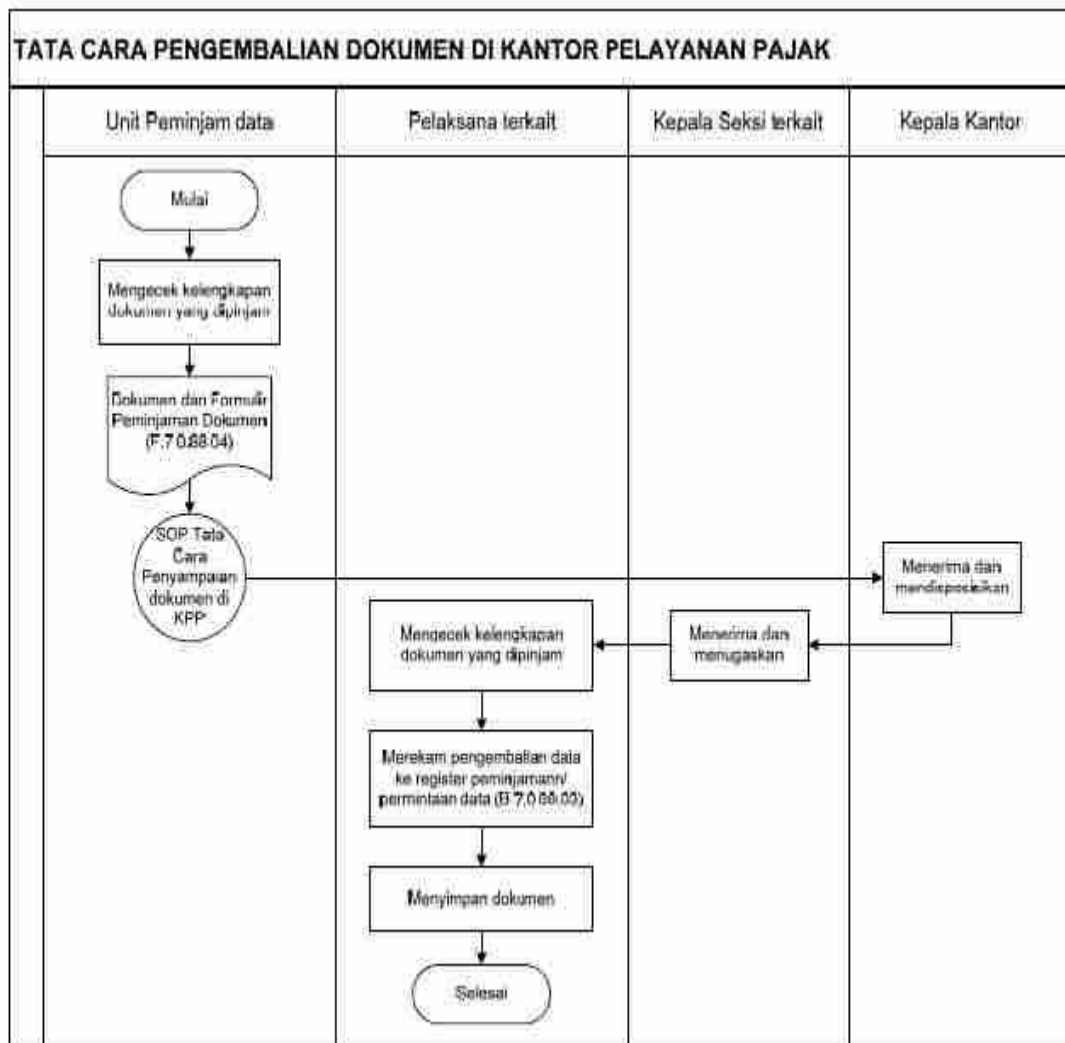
TATA CARA PENGEMBALIAN DOKUMEN DI KANTOR PELAYANAN PAJAK

Unit Peminjam data

Pelaksana terkait

Kepala Seksi terkait

Kepala Kantor

Mulai

Mengecek kelengkapan dokumen yang dipinjam

Dokumen dan Formulir Peminjaman Dokumen (F.7.0.88.04)

SOP Tata Cara Penyampaian dokumen di KPP

Menerima dan mendisposisikan

Menerima dan menugaskan

Mengecek kelengkapan dokumen yang dipinjam

Merekam pengembalian data ke register peminjaman/ permintaan data (B.7.0.88.03)

Menyimpan dokumen

Selesai